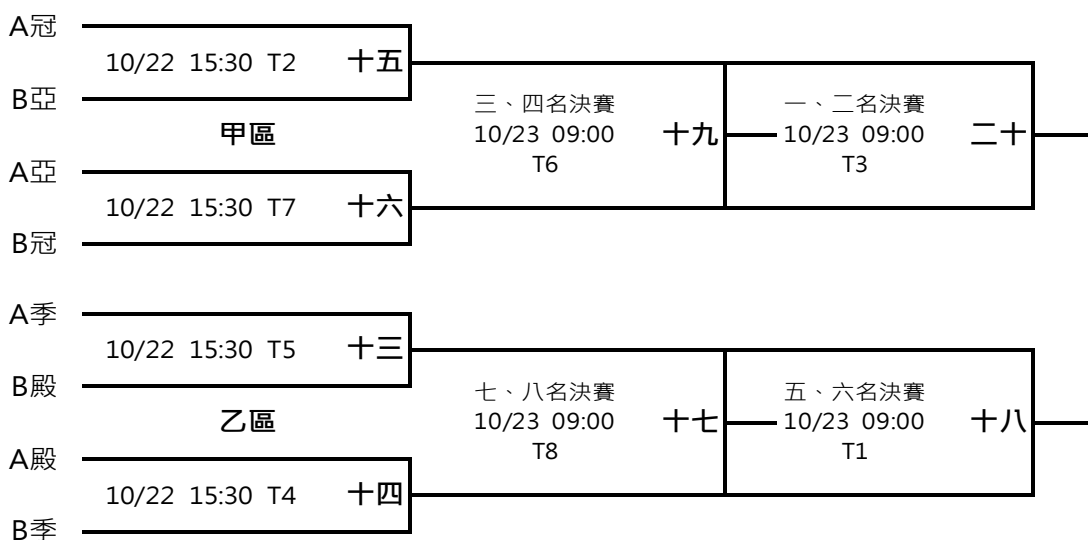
A冠
10/22 15:30 T2 十五
B亞
甲區
A亞
10/22 15:30 T7 十六
B冠

三、四名決賽
10/23 09:00
T6
十九

一、二名決賽
10/23 09:00
T3
二十

A季
10/22 15:30 T5 十三
B殿
乙區
A殿
10/22 15:30 T4 十四
B季

七、八名決賽
10/23 09:00
T8
十七

五、六名決賽
10/23 09:00
T1
十八